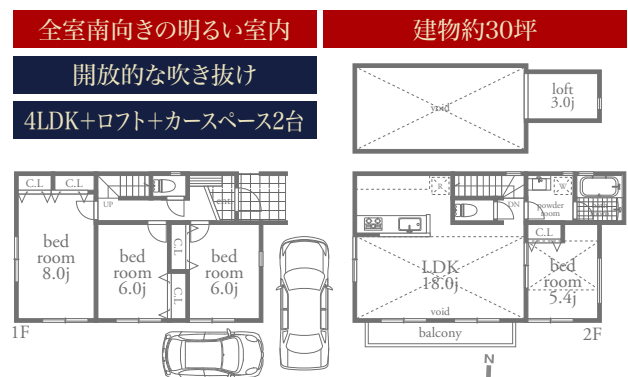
全室南向きの明るい室内

開放的な吹き抜け

4LDK＋ロフト＋カースペース2台

建物約30坪

void

loft
3.0j

C.L

C.L

UP

bed room 8.0j

bed room 6.0j

C.L

C.L

bed room 6.0j

1F

R

DN

powder room

W

C.L

LDK
18.0j

void

bed room 5.4j

balcony

2F

N